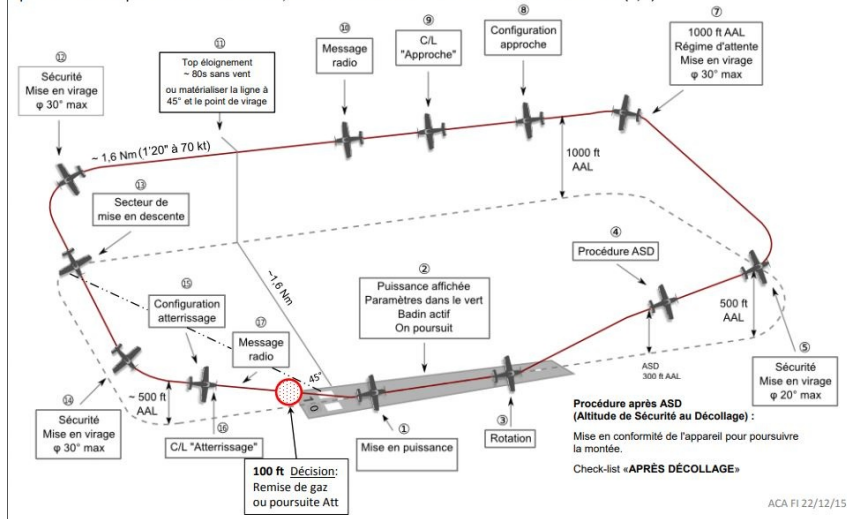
⑫
Sécurité
Mise en virage
φ 30° max

⑪
Top éloignement
~ 80s sans vent
ou matérialiser la ligne à 45° et le point de virage

⑩
Message radio

⑨
C/L "Approche"

⑧
Configuration approche

⑦
1000 ft AAL
Régime d'attente
Mise en virage
φ 30° max

~ 1,6 Nm (1'20" à 70 kt)

1000 ft AAL

⑬
Secteur de mise en descente

④
Procédure ASD

~1,6 Nm

②
Puissance affichée
Paramètres dans le vert
Badin actif
On poursuit

⑤

500 ft AAL

⑮
Configuration atterrissage

⑰
Message radio

45°

ASD 300 ft AAL

Sécurité
Mise en virage
φ 20° max

⑭
Sécurité
Mise en virage
φ 30° max

~ 500 ft AAL

⑯
C/L "Atterrissage"

10

①
Mise en puissance

③
Rotation

Procédure après ASD
(Altitude de Sécurité au Décollage) :

Mise en conformité de l'appareil pour poursuivre la montée.

Check-list «APRÈS DÉCOLLAGE»

100 ft Décision:
Remise de gaz
ou poursuite Att

ACA FI 22/12/15